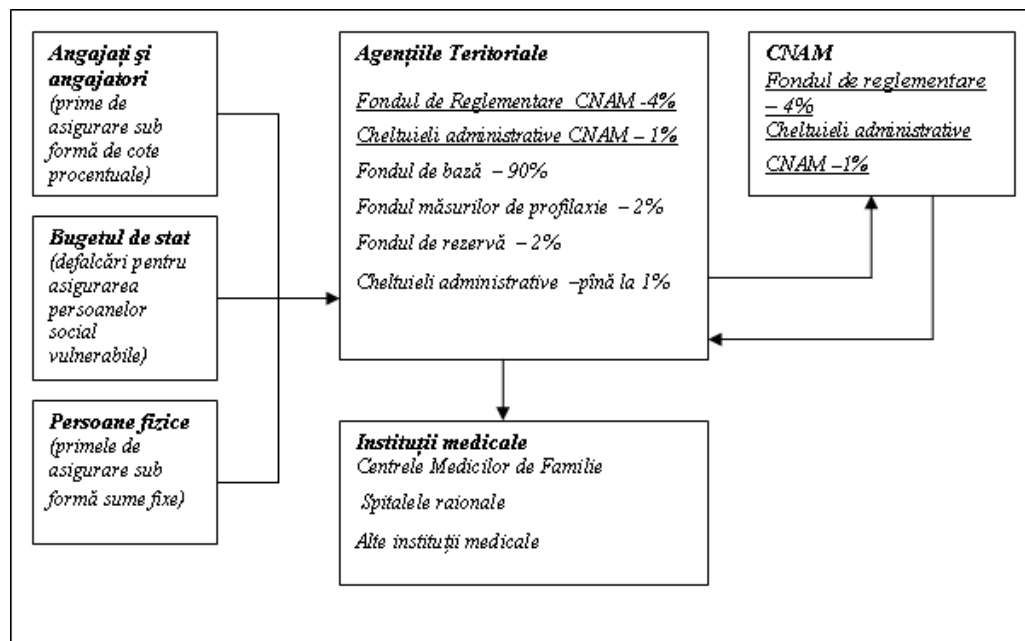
Angajați și angajatori
(prime de asigurare sub formă de cote procentuale)

Bugetul de stat
(defalcări pentru asigurarea persoanelor social vulnerabile)

Persoane fizice
(primele de asigurare sub formă sume fixe)

Agențiile Teritoriale

Fondul de Reglementare CNAM -4%

Cheltuieli administrative CNAM – 1%

Fondul de bază – 90%

Fondul măsurilor de profilaxie – 2%

Fondul de rezervă – 2%

Cheltuieli administrative –pînă la 1%

CNAM
Fondul de reglementare – 4%
Cheltuieli administrative
CNAM –1%

Instituții medicale
Centrele Medicilor de Familie

Spitalele raionale

Alte instituții medicale